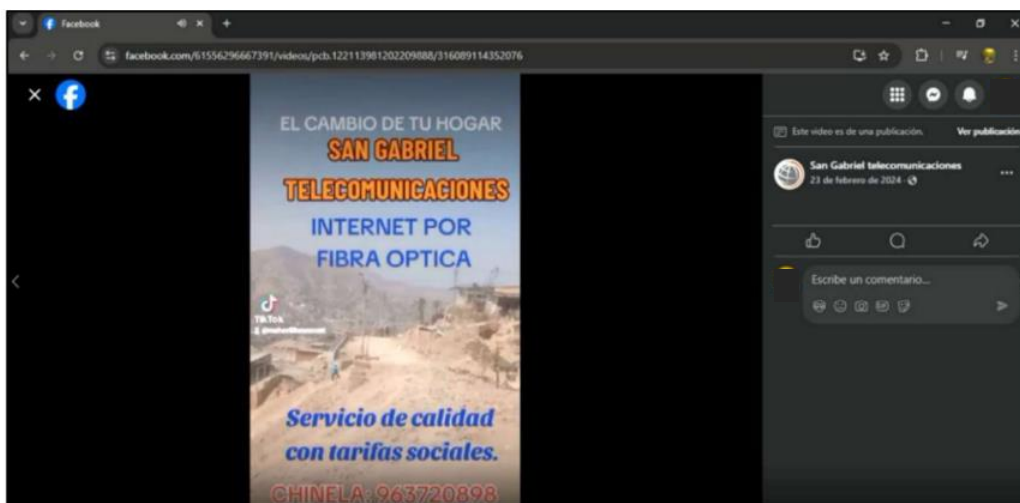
Facebook

facebook.com/61556296667391/videos/pcb.122113981202209888/316089114352076

EL CAMBIO DE TU HOGAR
SAN GABRIEL
TELECOMUNICACIONES
INTERNET POR
FIBRA OPTICA

TikTok
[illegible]

Servicio de calidad
con tarifas sociales.

CHINELA: 963720898

Este video es de una publicación.
Ver publicación

San Gabriel telecomunicaciones
23 de febrero de 2024 ·

Escribe un comentario...